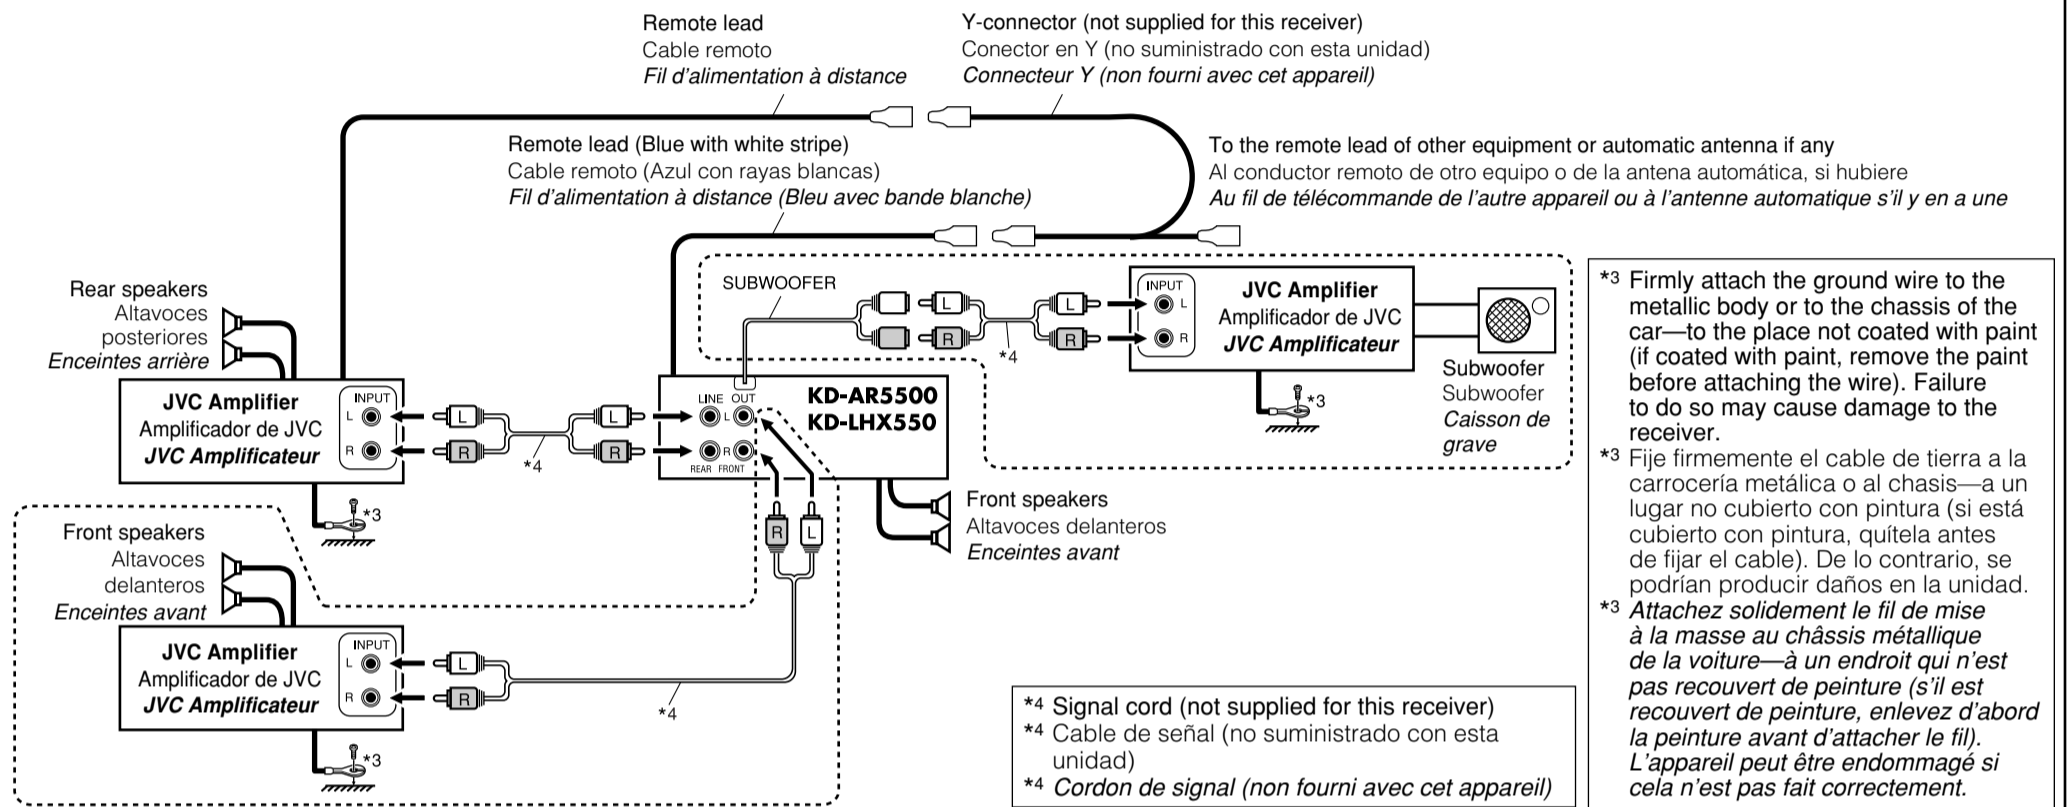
Remote lead
Cable remoto
*Fil d'alimentation à distance*

Y-connector (not supplied for this receiver)
Conector en Y (no suministrado con esta unidad)
*Connecteur Y (non fourni avec cet appareil)*

Remote lead (Blue with white stripe)
Cable remoto (Azul con rayas blancas)
*Fil d'alimentation à distance (Bleu avec bande blanche)*

To the remote lead of other equipment or automatic antenna if any
Al conductor remoto de otro equipo o de la antena automática, si hubiere
*Au fil de télécommande de l'autre appareil ou à l'antenne automatique s'il y en a une*

Rear speakers
Altavoces posteriores
*Enceintes arrière*

JVC Amplifier
Amplificador de JVC
*JVC Amplificateur*
INPUT
L
R

L
R
*4
L
R

SUBWOOFER
LINE OUT
L
R
REAR FRONT

KD-AR5500
KD-LHX550

L
R
L
R
*4
L
R

INPUT
L
R
JVC Amplifier
Amplificador de JVC
*JVC Amplificateur*

Subwoofer
Subwoofer
*Caisson de grave*

*3

*3

Front speakers
Altavoces delanteros
*Enceintes avant*

R
L

Front speakers
Altavoces delanteros
*Enceintes avant*

JVC Amplifier
Amplificador de JVC
*JVC Amplificateur*
INPUT
L
R
L
R
*4
*3

*3 Firmly attach the ground wire to the metallic body or to the chassis of the car—to the place not coated with paint (if coated with paint, remove the paint before attaching the wire). Failure to do so may cause damage to the receiver.
*3 Fije firmemente el cable de tierra a la carrocería metálica o al chasis—a un lugar no cubierto con pintura (si está cubierto con pintura, quítela antes de fijar el cable). De lo contrario, se podrían producir daños en la unidad.
*3 *Attachez solidement le fil de mise à la masse au châssis métallique de la voiture—à un endroit qui n'est pas recouvert de peinture (s'il est recouvert de peinture, enlevez d'abord la peinture avant d'attacher le fil). L'appareil peut être endommagé si cela n'est pas fait correctement.*

*4 Signal cord (not supplied for this receiver)
*4 Cable de señal (no suministrado con esta unidad)
*4 *Cordon de signal (non fourni avec cet appareil)*